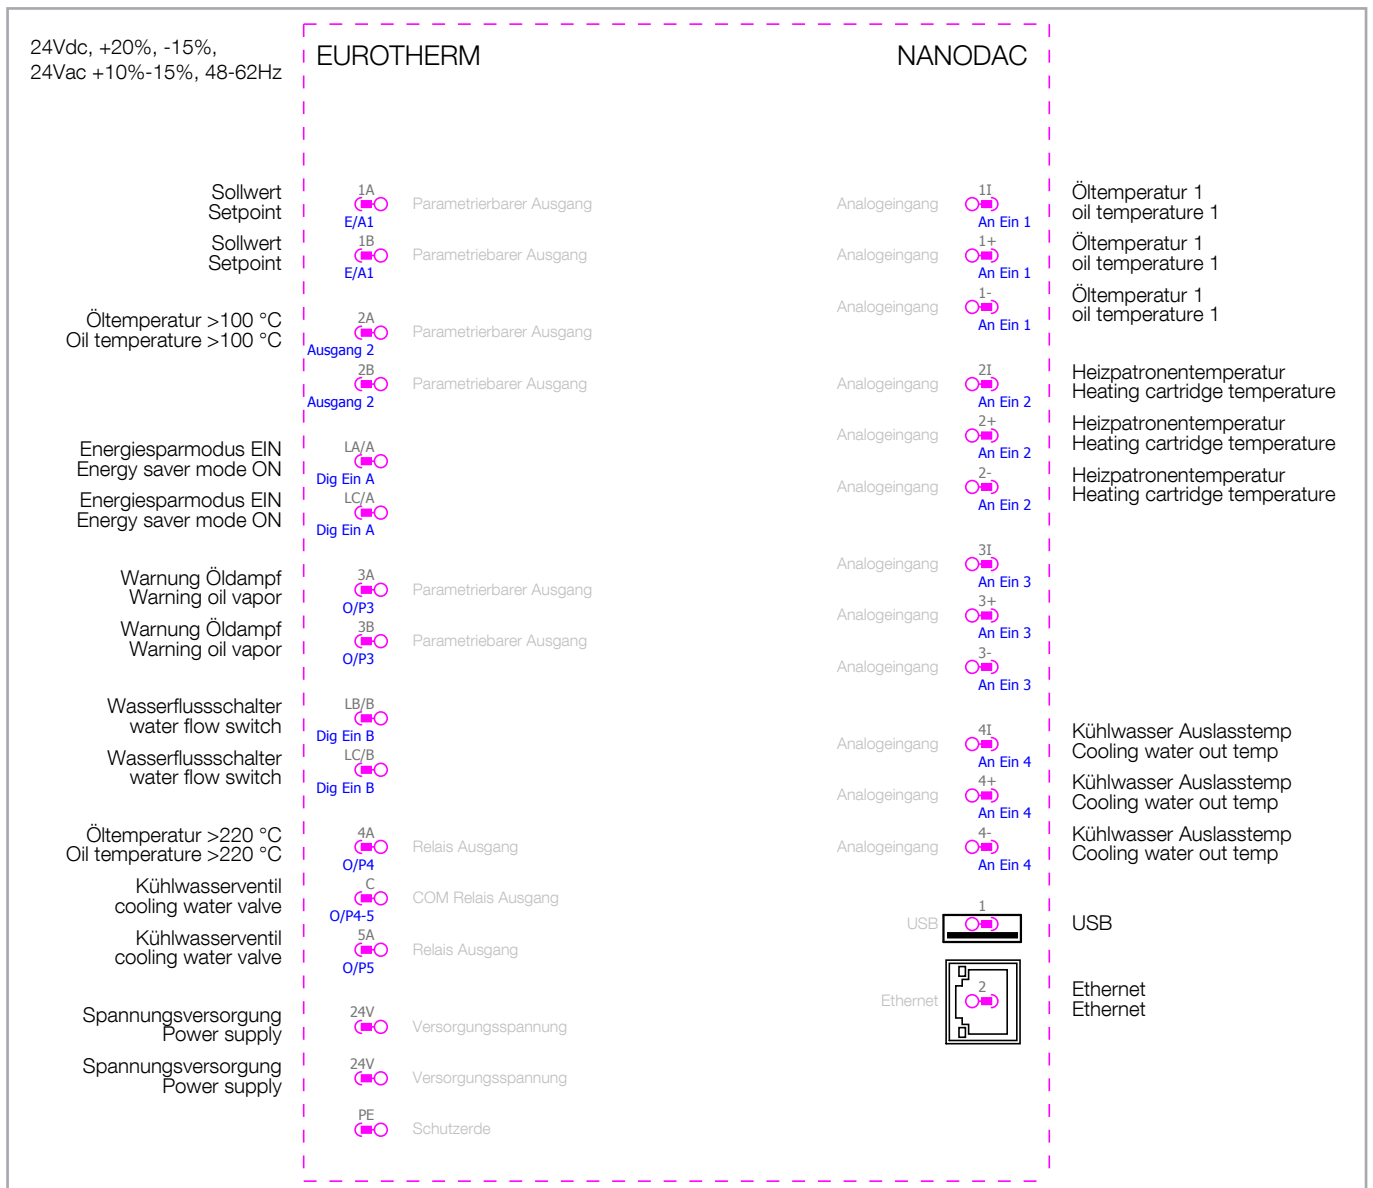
24Vdc, +20%, -15%,
24Vac +10%-15%, 48-62Hz

EUROTHERM

NANODAC

Sollwert
Setpoint

1A
E/A1
Parametrierbarer Ausgang

Analogeingang
1I
An Ein 1

Öltemperatur 1
oil temperature 1

Sollwert
Setpoint

1B
E/A1
Parametriebarer Ausgang

Analogeingang
1+
An Ein 1

Öltemperatur 1
oil temperature 1

Analogeingang
1-
An Ein 1

Öltemperatur 1
oil temperature 1

Öltemperatur >100 °C
Oil temperature >100 °C

2A
Ausgang 2
Parametrierbarer Ausgang

2B
Ausgang 2
Parametriebarer Ausgang

Analogeingang
2I
An Ein 2

Heizpatronentemperatur
Heating cartridge temperature

Analogeingang
2+
An Ein 2

Heizpatronentemperatur
Heating cartridge temperature

Energiesparmodus EIN
Energy saver mode ON

LA/A
Dig Ein A

Analogeingang
2-
An Ein 2

Heizpatronentemperatur
Heating cartridge temperature

Energiesparmodus EIN
Energy saver mode ON

LC/A
Dig Ein A

Analogeingang
3I
An Ein 3

Warnung Öldampf
Warning oil vapor

3A
O/P3
Parametrierbarer Ausgang

Analogeingang
3+
An Ein 3

Warnung Öldampf
Warning oil vapor

3B
O/P3
Parametriebarer Ausgang

Analogeingang
3-
An Ein 3

Wasserflussschalter
water flow switch

LB/B
Dig Ein B

Analogeingang
4I
An Ein 4

Kühlwasser Auslasstemp
Cooling water out temp

Wasserflussschalter
water flow switch

LC/B
Dig Ein B

Analogeingang
4+
An Ein 4

Kühlwasser Auslasstemp
Cooling water out temp

Öltemperatur >220 °C
Oil temperature >220 °C

4A
O/P4
Relais Ausgang

Analogeingang
4-
An Ein 4

Kühlwasser Auslasstemp
Cooling water out temp

Kühlwasserventil
cooling water valve

C
O/P4-5
COM Relais Ausgang

USB
1

USB

Kühlwasserventil
cooling water valve

5A
O/P5
Relais Ausgang

Ethernet
2

Ethernet
Ethernet

Spannungsversorgung
Power supply

24V
Versorgungsspannung

Spannungsversorgung
Power supply

24V
Versorgungsspannung

PE
Schutzerde